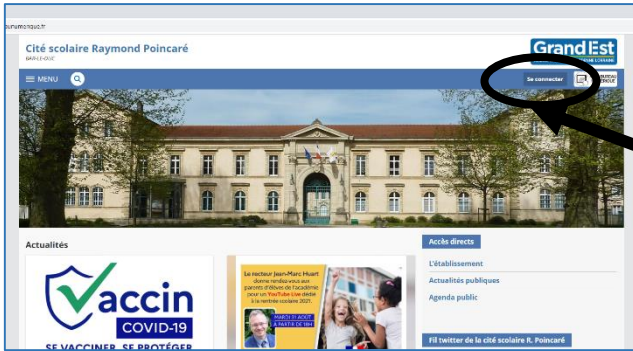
bunumonique.fr

Cité scolaire Raymond Poincaré
BAR-LE-DUC

Grand Est
RÉGION ALSACE CHAMPAGNE-ARDENNE LORRAINE

MENU

Se connecter

BUREAU VIRTUEL

Actualités

Vaccin
COVID-19
SE VACCINER, SE PROTÉGER

Le recteur Jean-Marc Huart donne rendez-vous aux parents d'élèves de l'académie pour un YouTube Live dédié à la rentrée scolaire 2021.

MARDI 31 AOÛT À PARTIR DE 18H

Accès directs

L'établissement

Actualités publiques

Agenda public

Fil twitter de la cité scolaire R. Poincaré